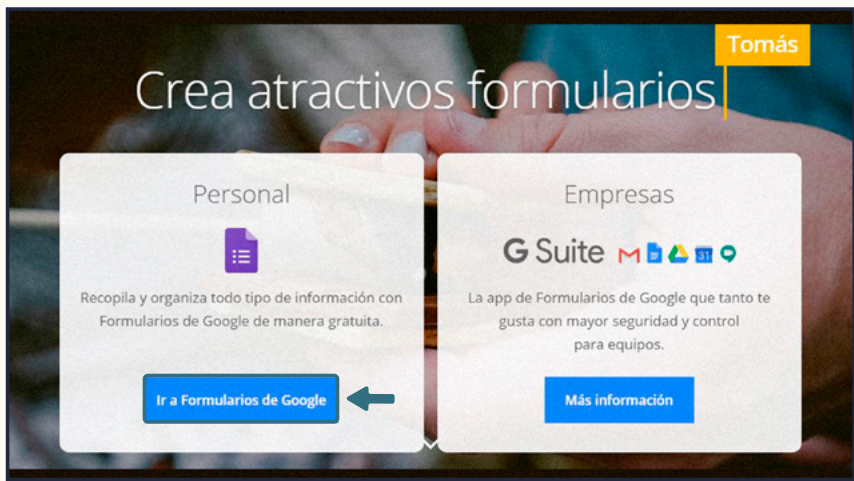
Tomás

Crea atractivos formularios

Personal

Recopila y organiza todo tipo de información con Formularios de Google de manera gratuita.

Ir a Formularios de Google

Empresas

G Suite

La app de Formularios de Google que tanto te gusta con mayor seguridad y control para equipos.

Más información